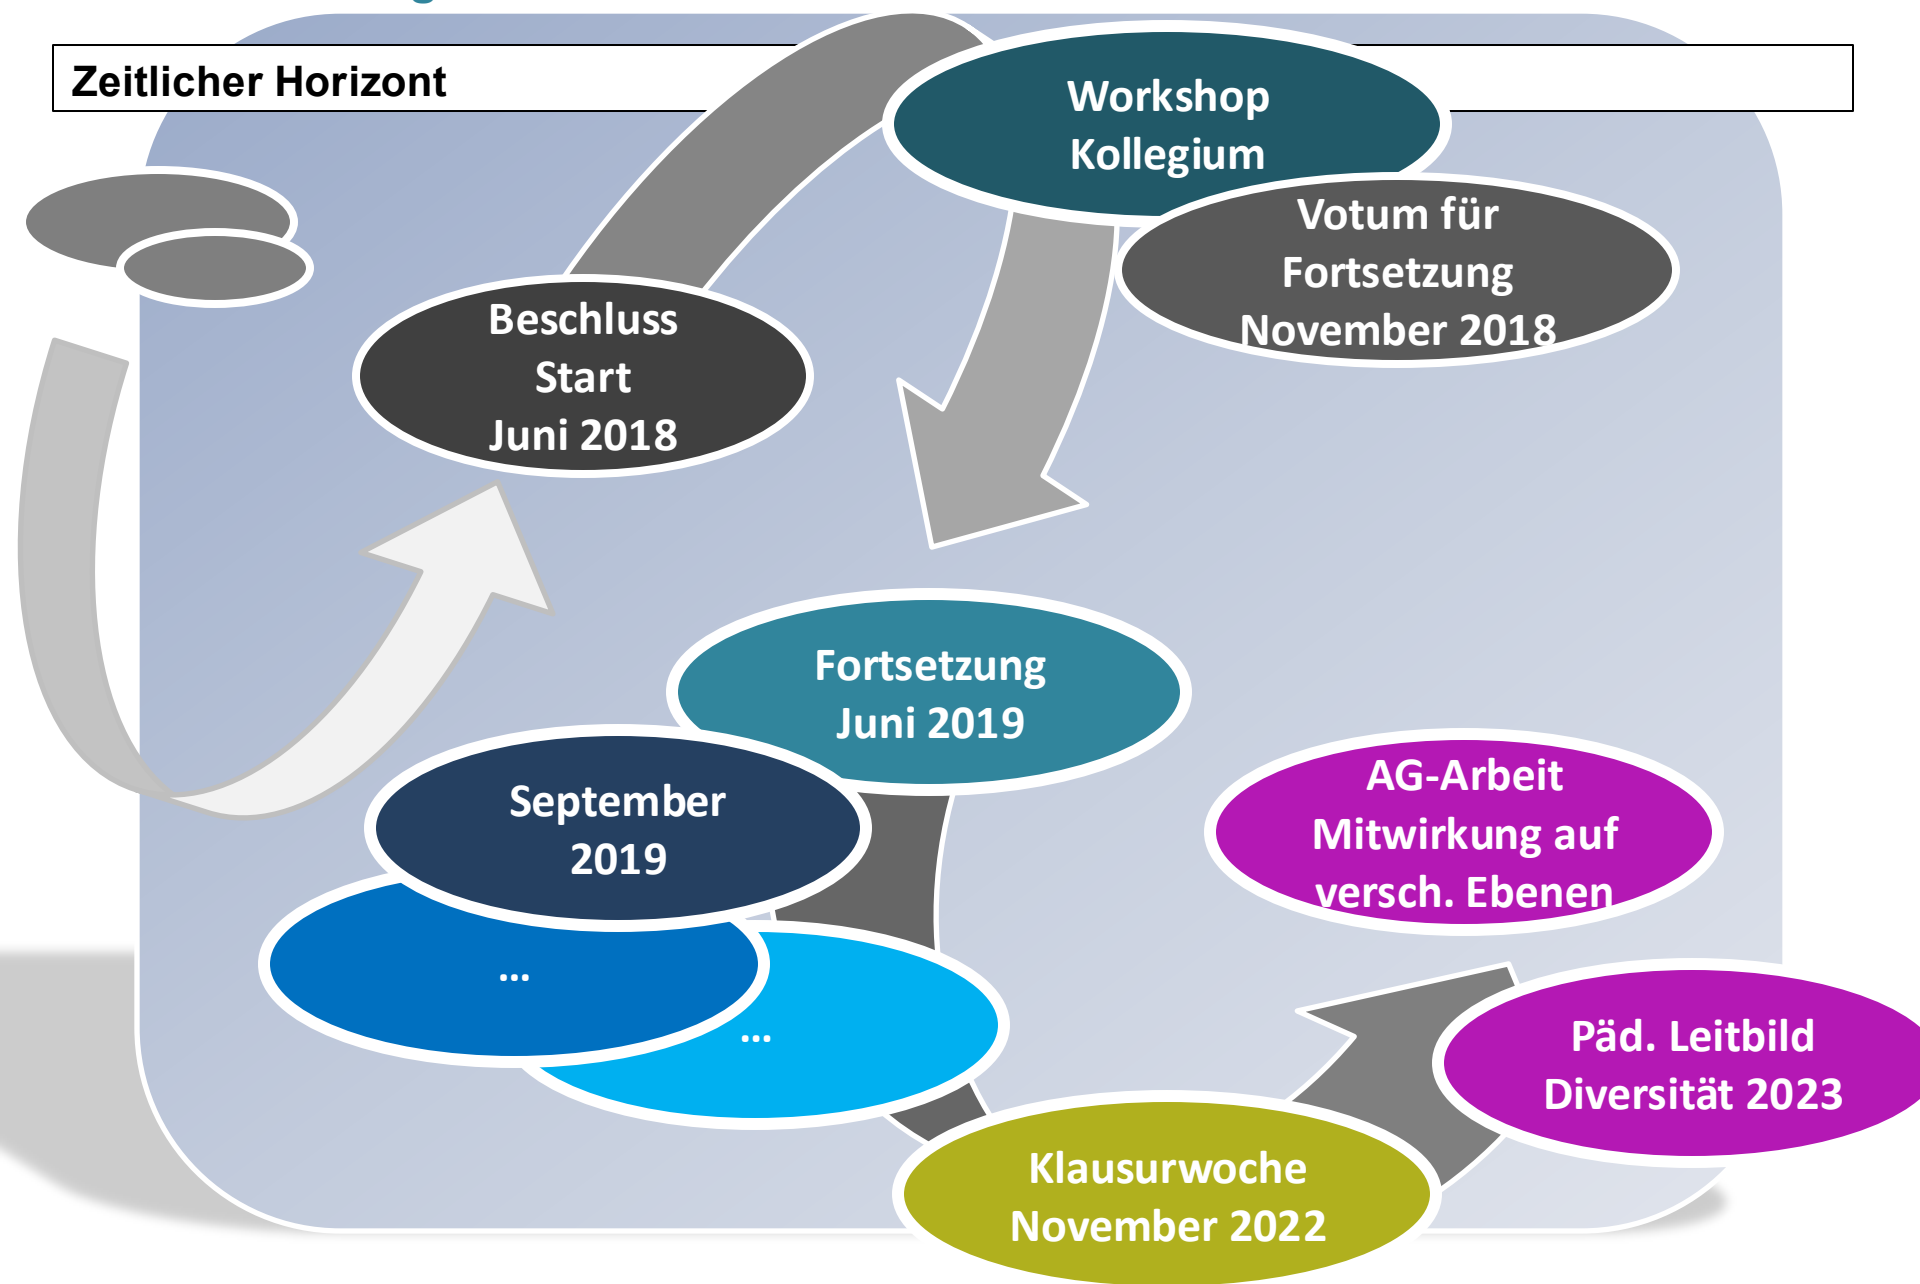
Zeitlicher Horizont

Beschluss Start Juni 2018

Workshop Kollegium

Votum für Fortsetzung November 2018

Fortsetzung Juni 2019

September 2019

...

...

AG-Arbeit Mitwirkung auf versch. Ebenen

Klausurwoche November 2022

Päd. Leitbild Diversität 2023